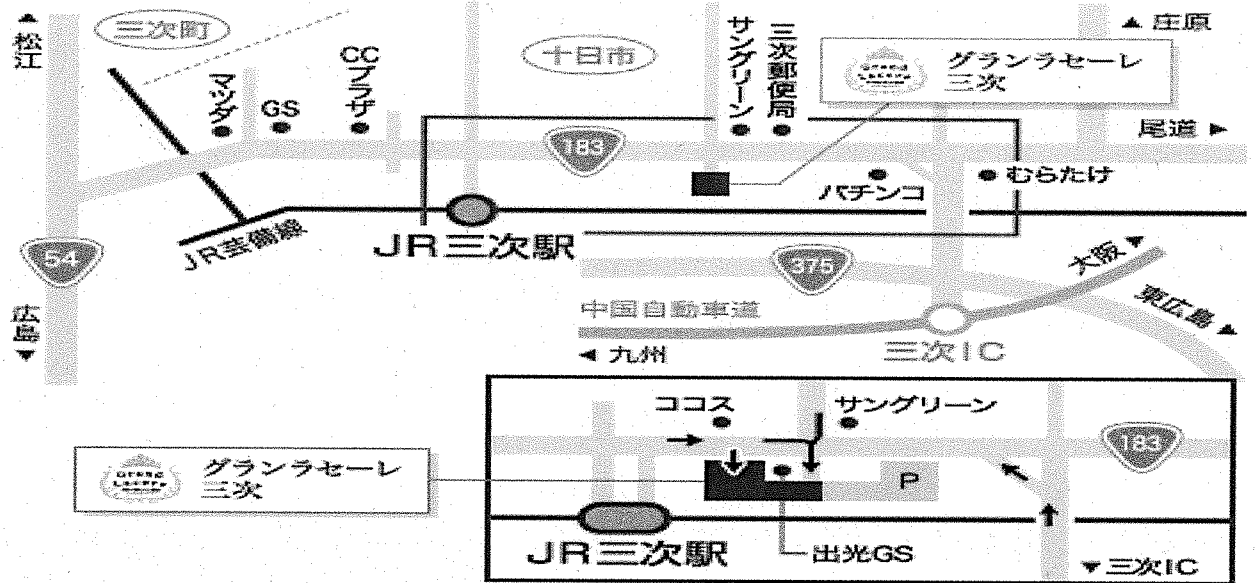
▲松江

三次町

マツダ
GS
CCプラザ

十日市

サングリーン
三次郵便局

グランラセーレ三次

▲庄原

尾道▶

183

パチンコ
●むらたけ

JR芸備線
JR三次駅

54

375

大阪▲
東広島▲

広島▼

中国自動車道
◀九州
三次IC

ココス
サングリーン
183

グランラセーレ三次

P

JR三次駅
出光GS
▼三次IC